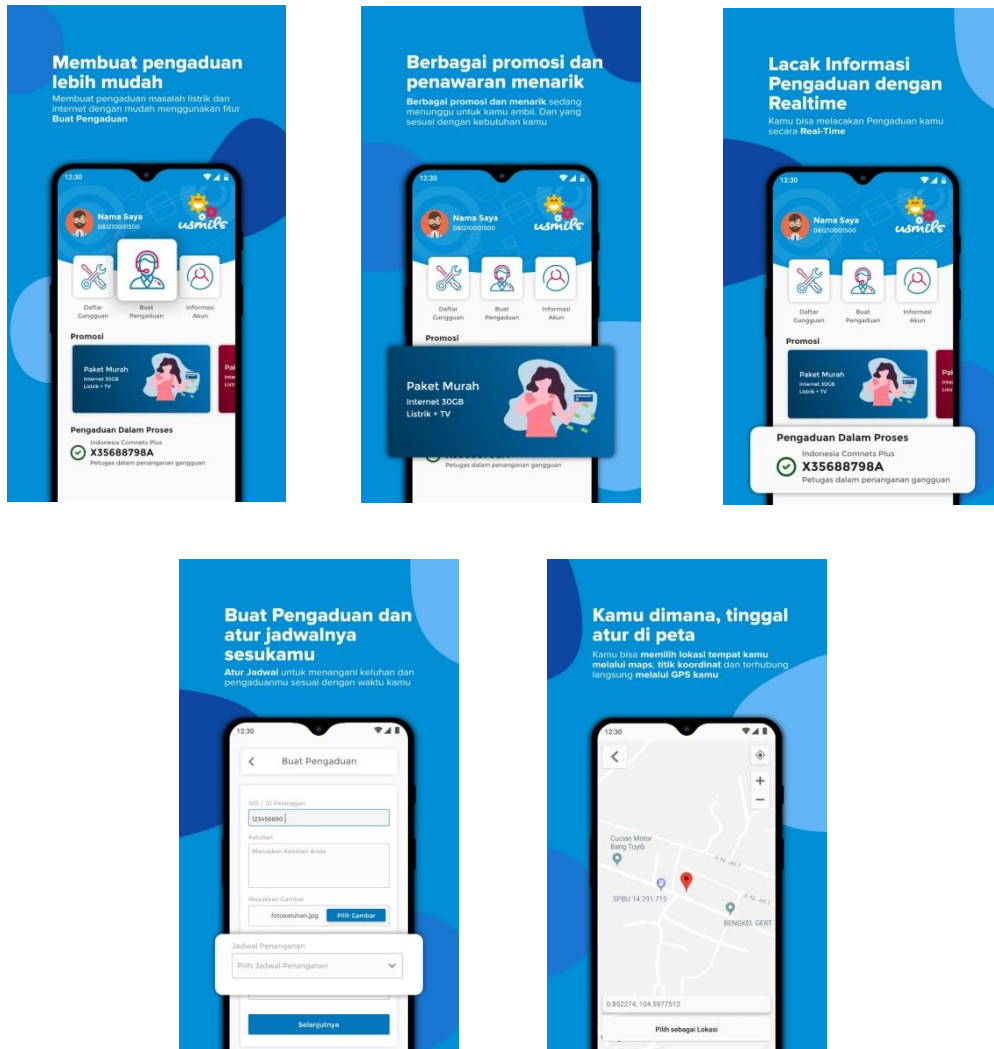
Membuat pengaduan lebih mudah
Membuat pengaduan masalah listrik dan internet dengan mudah menggunakan fitur Buat Pengaduan

12:30

Nama Saya
081210001500

usmile

Daftar Gangguan

Buat Pengaduan

Informasi Akun

Promosi

Paket Murah
Internet 30GB
Listrik + TV

Pengaduan Dalam Proses
Indonesia Comnets Plus
X35688798A
Petugas dalam penanganan gangguan

Berbagai promosi dan penawaran menarik
Berbagai promosi dan menarik sedang menunggu untuk kamu ambil. Dan yang sesuai dengan kebutuhan kamu

12:30

Nama Saya
081210001500

usmile

Daftar Gangguan

Buat Pengaduan

Informasi Akun

Promosi

Paket Murah
Internet 30GB
Listrik + TV

Petugas dalam penanganan gangguan

Lacak Informasi Pengaduan dengan Realtime
Kamu bisa melacakan Pengaduan kamu secara Real-Time

12:30

Nama Saya
081210001500

usmile

Daftar Gangguan

Buat Pengaduan

Informasi Akun

Promosi

Paket Murah
Internet 30GB
Listrik + TV

Pengaduan Dalam Proses
Indonesia Comnets Plus
X35688798A
Petugas dalam penanganan gangguan

Buat Pengaduan dan atur jadwalnya sesukamu
Atur Jadwal untuk menangani keluhan dan pengaduanmu sesuai dengan waktu kamu

12:30

Buat Pengaduan

SID / ID Pelanggan
123456890

Keluhan
Masukkan Keluhan Anda

Masukkan Gambar
fotokeluhan.jpg
Pilih Gambar

Jadwal Penanganan
Pilih Jadwal Penanganan

Selanjutnya

Kamu dimana, tinggal atur di peta
Kamu bisa memilih lokasi tempat kamu melalui maps, titik koordinat dan terhubung langsung melalui GPS kamu

12:30

Cucian Motor Bang Toyib

SPBU 14.291.715

BENGKEL GERT

0.852274, 104.5977512

Pilih sebagai Lokasi